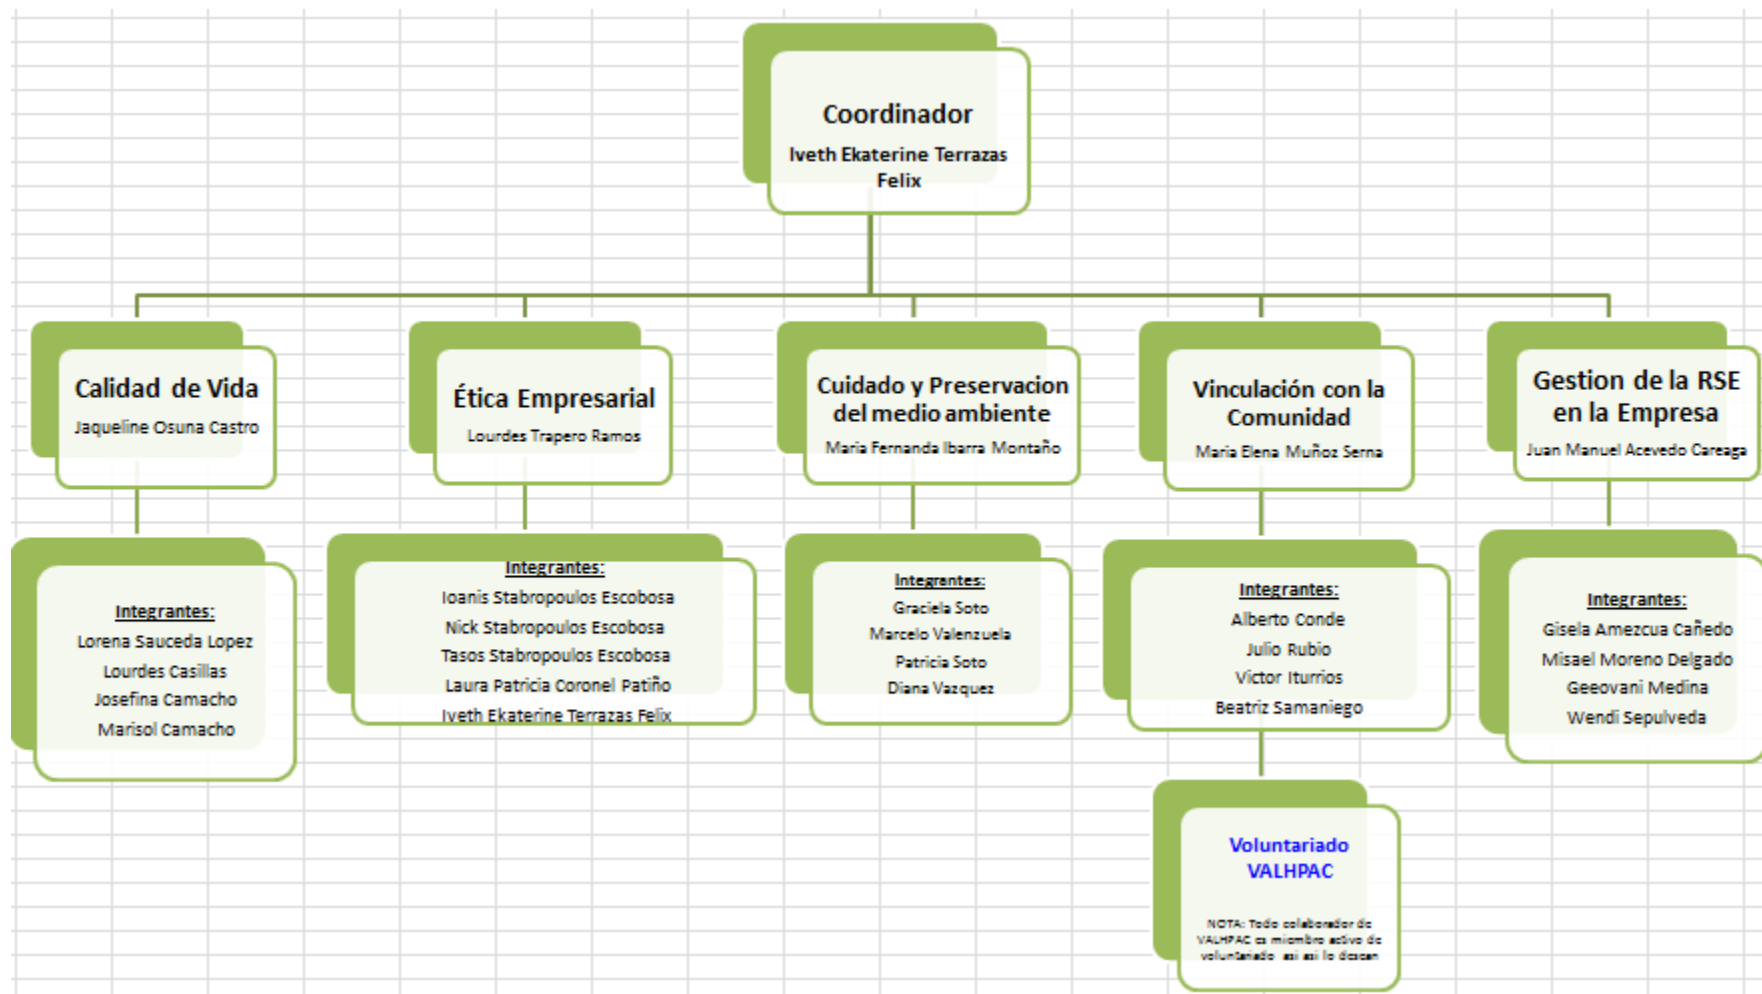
Coordinador
Iveth Ekaterine Terrazas Felix

Calidad de Vida
Jaqueline Osuna Castro

Integrantes:
Lorena Sauceda Lopez
Lourdes Casillas
Josefina Camacho
Marisol Camacho

Ética Empresarial
Lourdes Trapero Ramos

Integrantes:
Ioanis Stabropoulos Escobosa
Nick Stabropoulos Escobosa
Tasos Stabropoulos Escobosa
Laura Patricia Coronel Patiño
Iveth Ekaterine Terrazas Felix

Cuidado y Preservacion del medio ambiente
Maria Fernanda Ibarra Montaño

Integrantes:
Graciela Soto
Marcelo Valenzuela
Patricia Soto
Diana Vazquez

Vinculación con la Comunidad
Maria Elena Muñoz Serna

Integrantes:
Alberto Conde
Julio Rubio
Victor Iturrios
Beatriz Samaniego

Voluntariado VALHPAC

NOTA: Todo colaborador de VALHPAC es miembro activo de voluntariado asi asi lo desean

Gestion de la RSE en la Empresa
Juan Manuel Acevedo Careaga

Integrantes:
Gisela Amezcua Cañedo
Misael Moreno Delgado
Geeovani Medina
Wendi Sepulveda